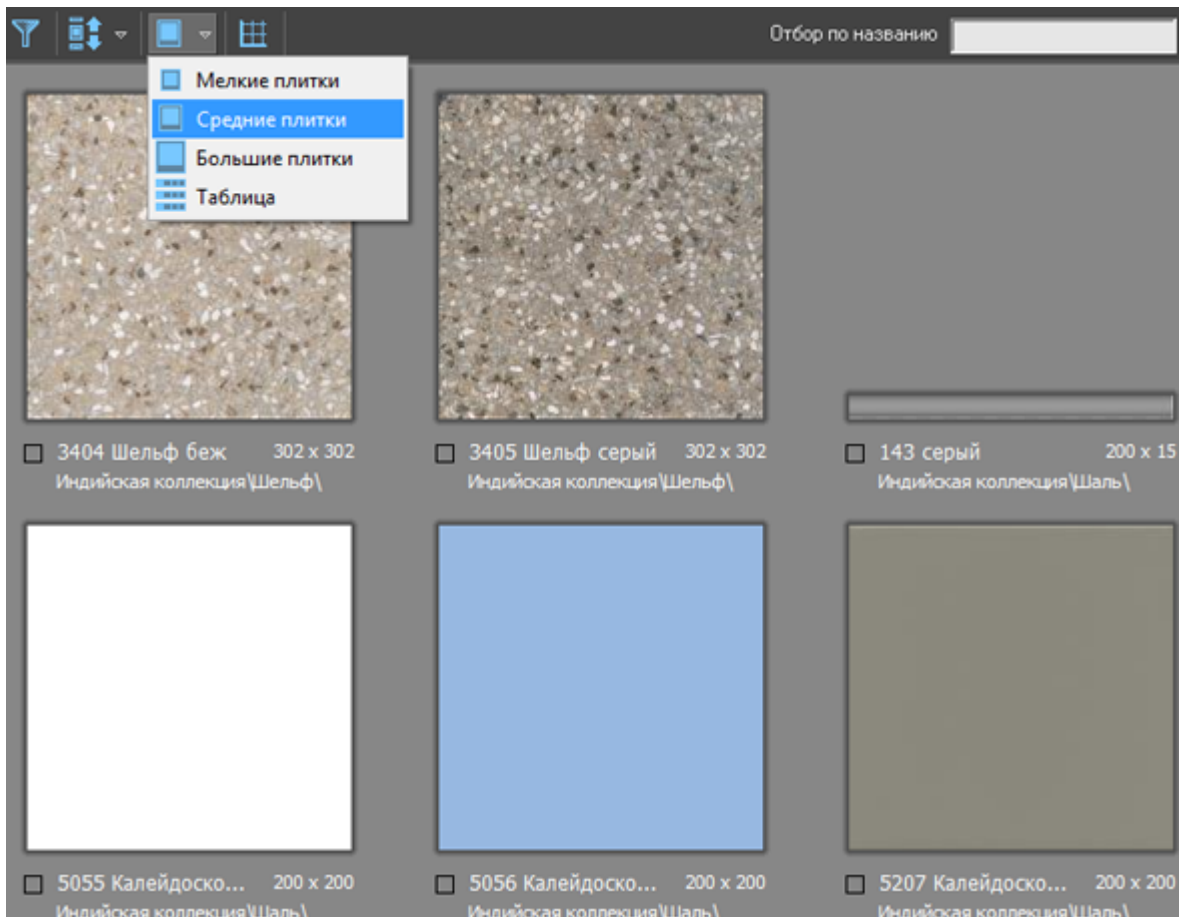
Отбор по названию

Мелкие плитки
Средние плитки
Большие плитки
Таблица

3404 Шельф беж 302 x 302
Индийская коллекция\Шельф\

3405 Шельф серый 302 x 302
Индийская коллекция\Шельф\

143 серый 200 x 15
Индийская коллекция\Шаль\

5055 Калейдоско... 200 x 200
Индийская коллекция\Шаль\

5056 Калейдоско... 200 x 200
Индийская коллекция\Шаль\

5207 Калейдоско... 200 x 200
Индийская коллекция\Шаль\